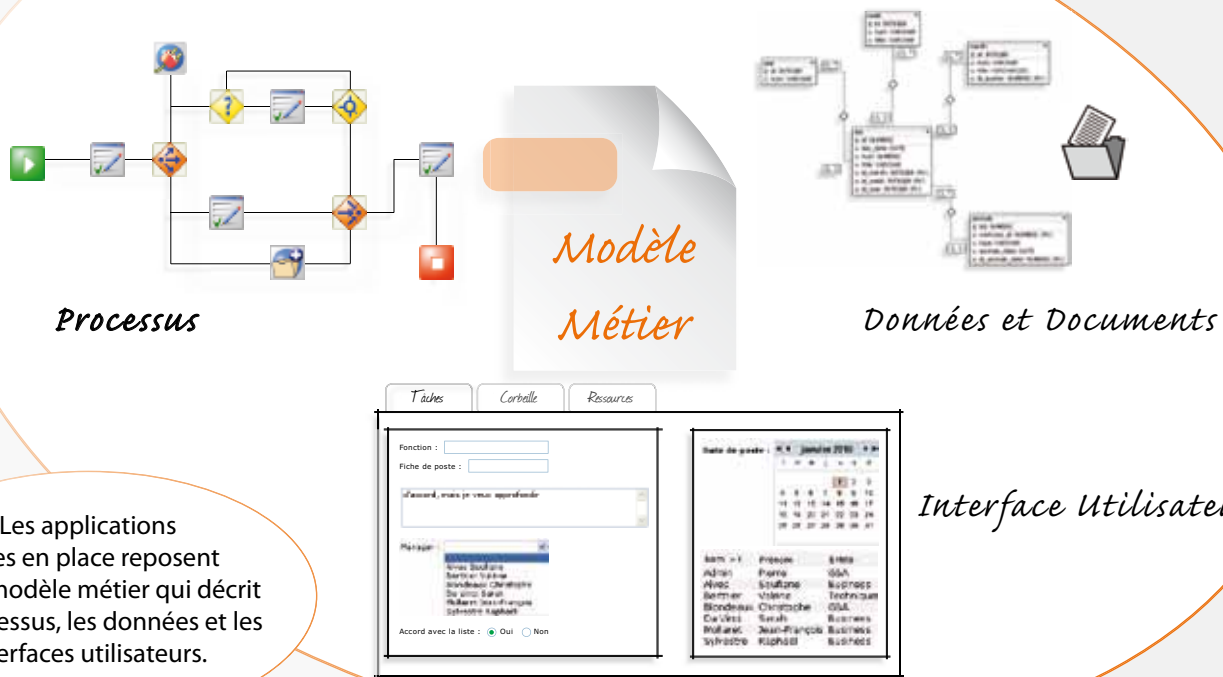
Modèle Métier

Processus

Données et Documents

Tâches | Corbeille | Ressources

Fonction :

Fiche de poste :

d'accord, mais je veux approfondir

Manager :

Alves Soufiane
Berthier Valérie
Blondeau Christophe
Da Vinci Sarah
Mollaret Jean-François
Sylvestre Raphaël

Accord avec la liste : Oui Non

Date de poste : janvier 2010

| Nom | Prénom | Filière |
|---|---|---|
| Admin | Pierre | SSA |
| Alves | Soufiane | Business |
| Berthier | Valérie | Technique |
| Blondeau | Christophe | SSA |
| Da Vinci | Sarah | Business |
| Mollaret | Jean-François | Business |
| Sylvestre | Raphaël | Business |

Interface Utilisate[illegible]

Les applications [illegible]es en place reposent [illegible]modèle métier qui décrit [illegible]essus, les données et les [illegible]erfaces utilisateurs.